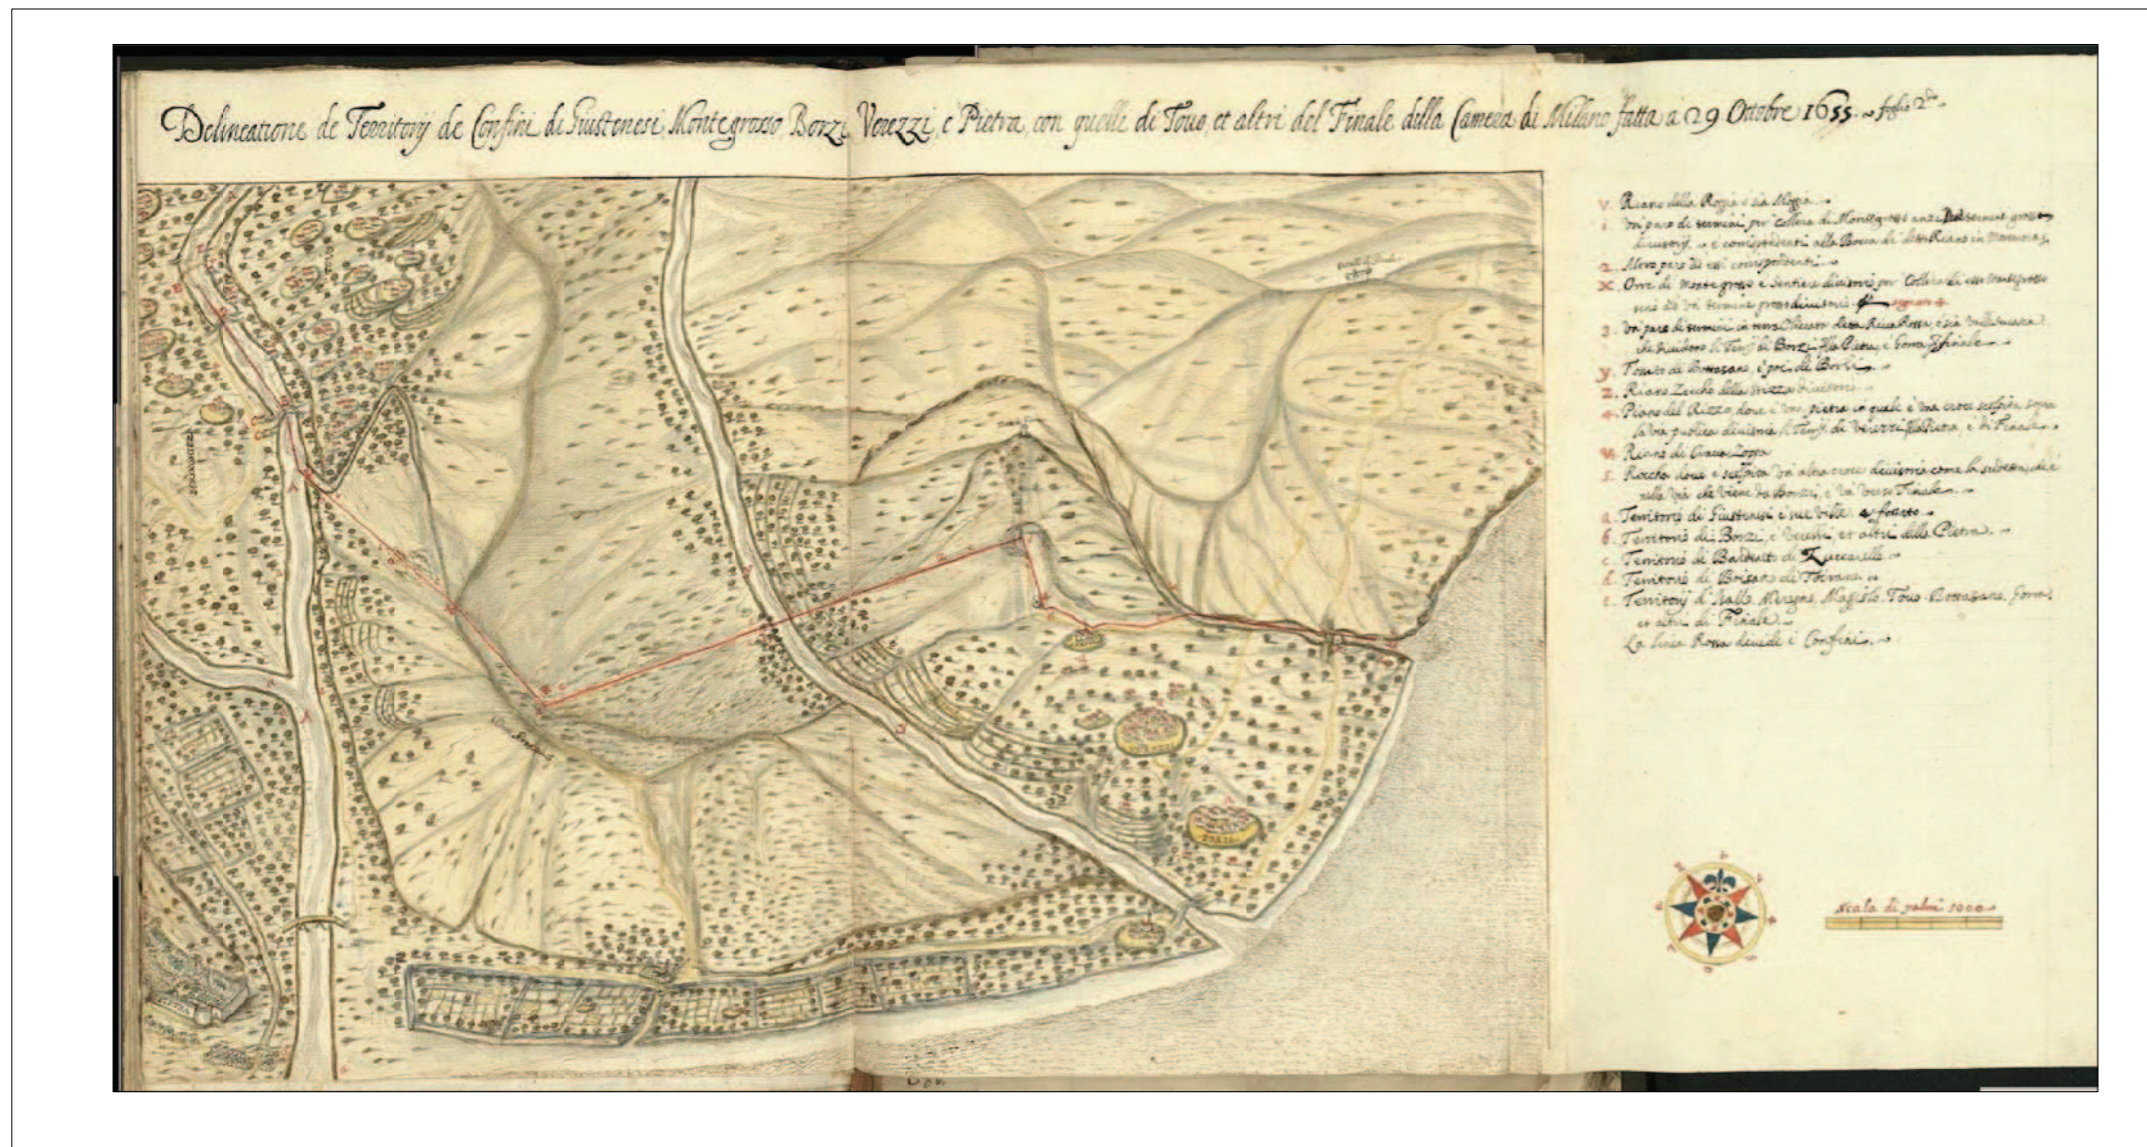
Delineatione de Territorij de Confini di Giustenesi Montegrosso Borzi Verezzi, e Pietra, con quelli di Toue, et altri del Finale dalla Camera di Milano fatta a 29 Ottobre 1655. foglio 2°

V. Riano della Roggia e sia Moggia.
1. Un paro di termini per Colletta di Montegrosso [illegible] grosso divisorij e corrispondenti alla Bocca di detto Riano in Marina.
2. Altro paro di essi corrispondenti.
X. Orti di Montegrosso e Sentiero divisorio per Colletta di essi Montegrosso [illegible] termine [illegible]
3. Un paro di termini in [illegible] detta Riua Rossa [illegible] il Terr. di Borzi, Pietra, e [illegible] Finale.
Y. Tomba de Bonazone, e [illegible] de Borzi.
Z. Riano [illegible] della Pizza divisorio.
4. Pian del Rizzo, doue è una pietra in quale è una croce scolpita sopra la via publica divisoria li Terr. di Verezzi, Pietra, e di Finale.
W. Riano di Acqua Zoppa
5. Rocche doue è scolpita un altra croce divisoria come la sudetta, che nella via che viene da Borzi, e va verso Finale.
a. Territorio di Giustenesi e sue Ville, e Forte.
b. Territorio di Borzi, e Verezzi, et altri della Pietra.
c. Territorio di Bardino di Zuccarello.
d. Territorio di Briscaro di Toirano.
e. Territorij d'Aallo, Verzagno, Magiolo, Toue, Bonazone, Gorra, et altri di Finale.
La linea Rossa divide i Confini.

Scala di palmi 1000